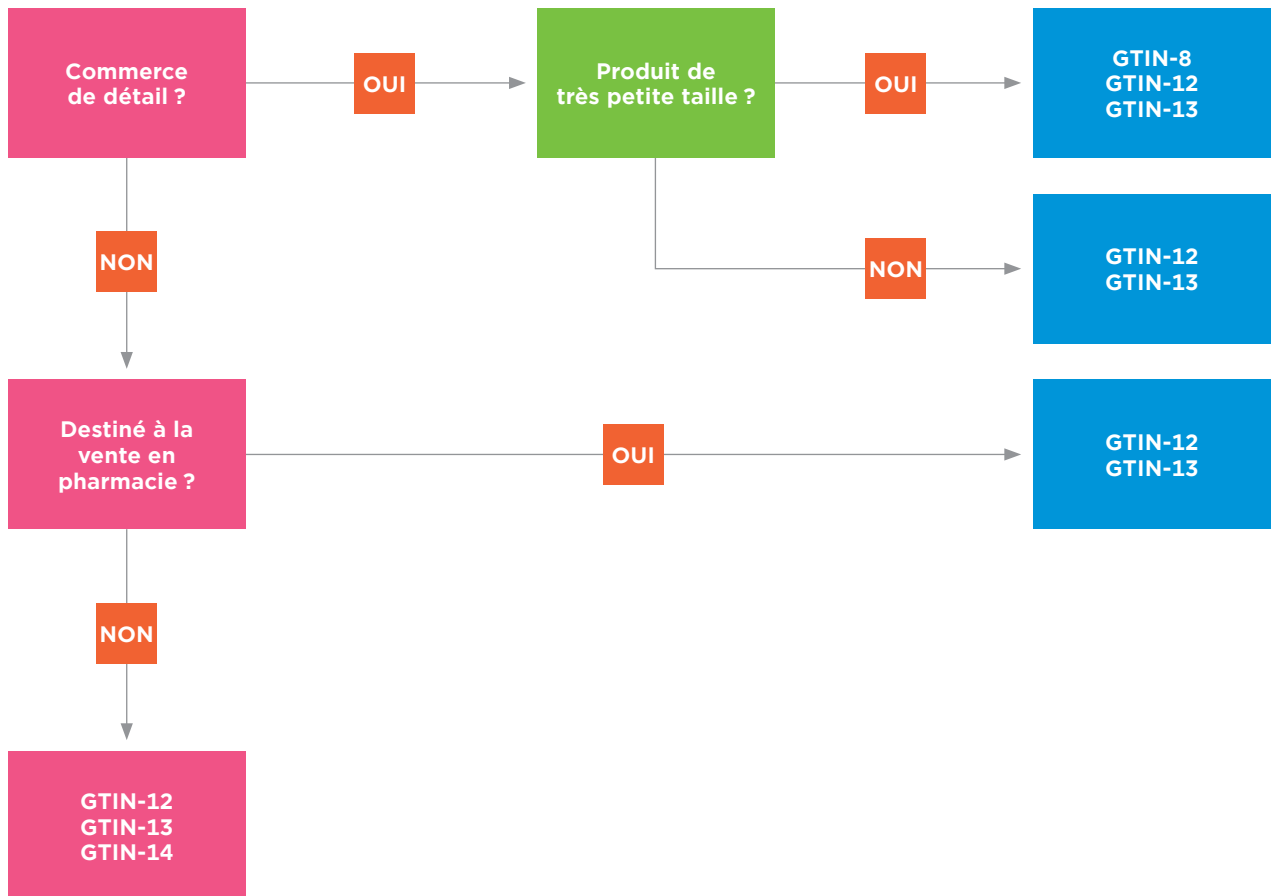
Commerce de détail ?

OUI

Produit de très petite taille ?

OUI

GTIN-8
GTIN-12
GTIN-13

NON

NON

GTIN-12
GTIN-13

Destiné à la vente en pharmacie ?

OUI

GTIN-12
GTIN-13

NON

GTIN-12
GTIN-13
GTIN-14